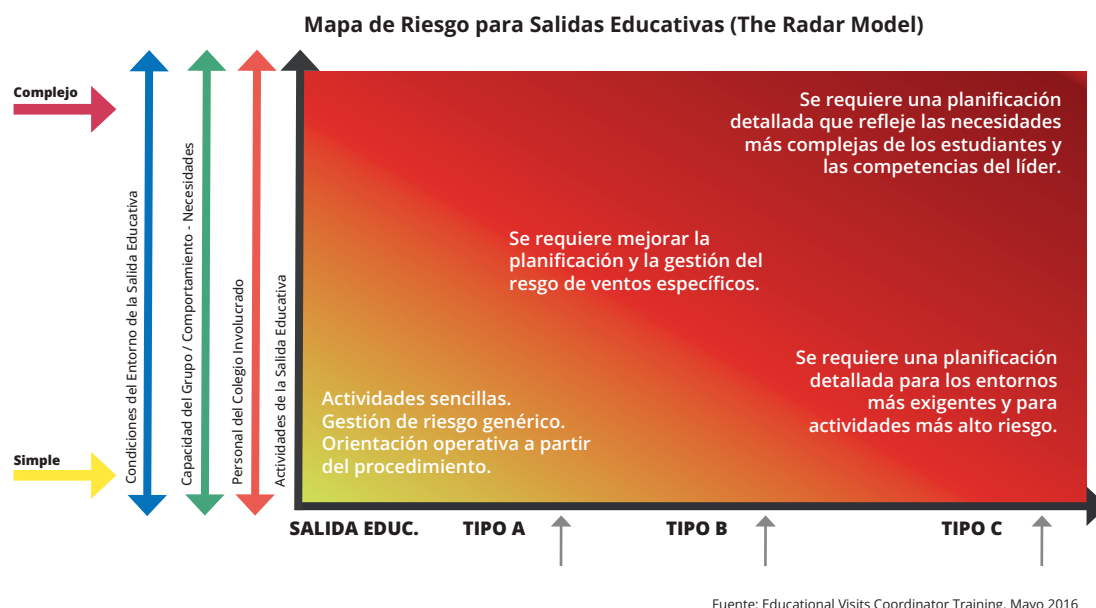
Mapa de Riesgo para Salidas Educativas (The Radar Model)

Complejo

Simple

Condiciones del Entorno de la Salida Educativa

Capacidad del Grupo / Comportamiento - Necesidades

Personal del Colegio Involucrado

Actividades de la Salida Educativa

Se requiere una planificación detallada que refleje las necesidades más complejas de los estudiantes y las competencias del líder.

Se requiere mejorar la planificación y la gestión del resgo de ventos específicos.

Se requiere una planificación detallada para los entornos más exigentes y para actividades más alto riesgo.

Actividades sencillas. Gestión de riesgo genérico. Orientación operativa a partir del procedimiento.

SALIDA EDUC.

TIPO A

TIPO B

TIPO C

Fuente: Educational Visits Coordinator Training, Mayo 2016